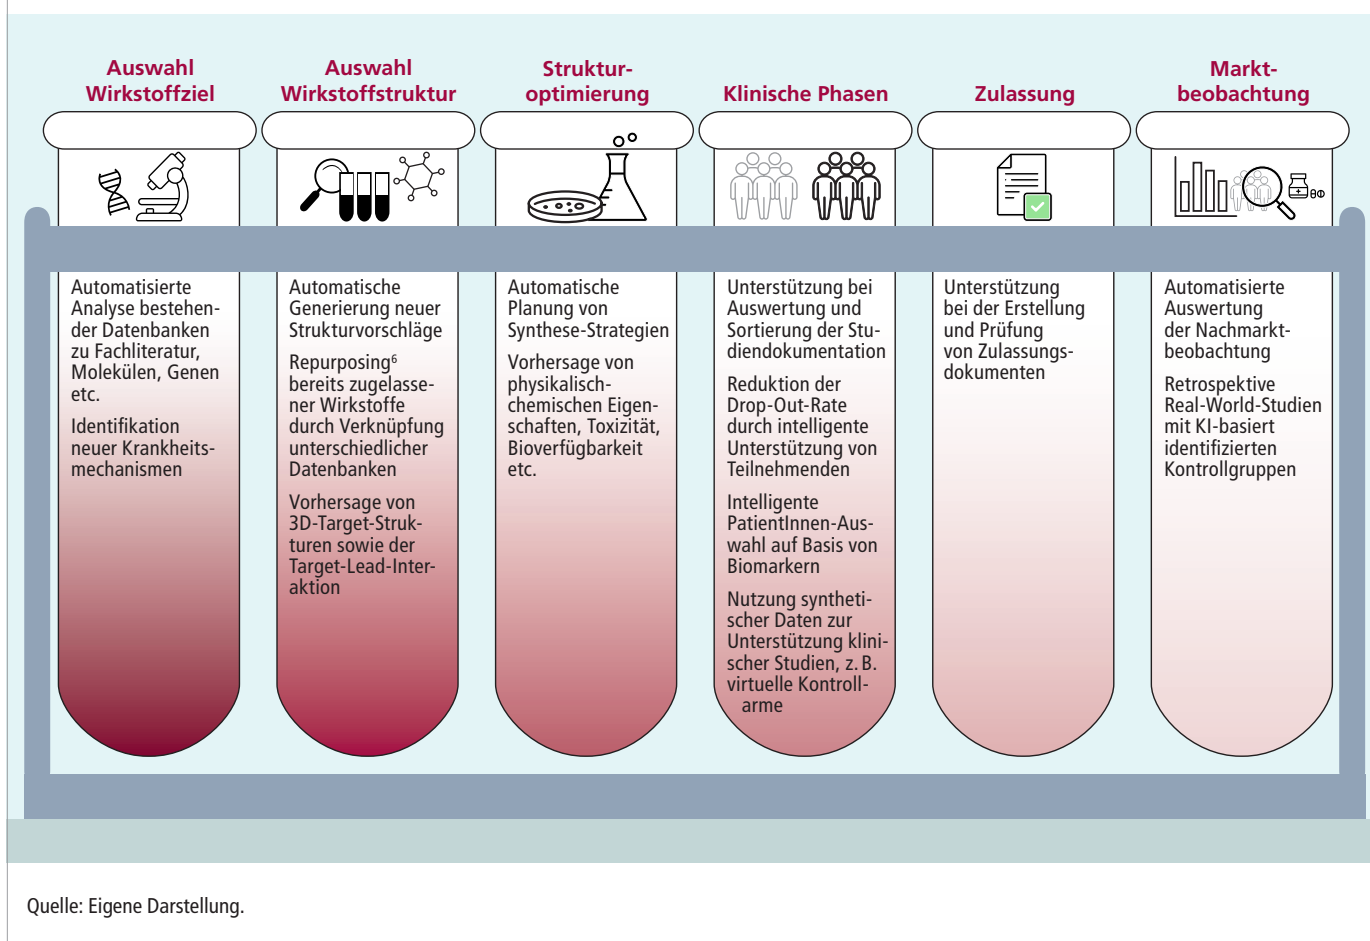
Auswahl Wirkstoffziel

Automatisierte Analyse bestehender Datenbanken zu Fachliteratur, Molekülen, Genen etc.

Identifikation neuer Krankheitsmechanismen

Auswahl Wirkstoffstruktur

Automatische Generierung neuer Strukturvorschläge

Repurposing$^6$ bereits zugelassener Wirkstoffe durch Verknüpfung unterschiedlicher Datenbanken

Vorhersage von 3D-Target-Strukturen sowie der Target-Lead-Interaktion

Strukturoptimierung

Automatische Planung von Synthese-Strategien

Vorhersage von physikalisch-chemischen Eigenschaften, Toxizität, Bioverfügbarkeit etc.

Klinische Phasen

Unterstützung bei Auswertung und Sortierung der Studiendokumentation

Reduktion der Drop-Out-Rate durch intelligente Unterstützung von Teilnehmenden

Intelligente PatientInnen-Auswahl auf Basis von Biomarkern

Nutzung synthetischer Daten zur Unterstützung klinischer Studien, z. B. virtuelle Kontrollarme

Zulassung

Unterstützung bei der Erstellung und Prüfung von Zulassungsdokumenten

Marktbeobachtung

Automatisierte Auswertung der Nachmarktbeobachtung

Retrospektive Real-World-Studien mit KI-basiert identifizierten Kontrollgruppen

Quelle: Eigene Darstellung.